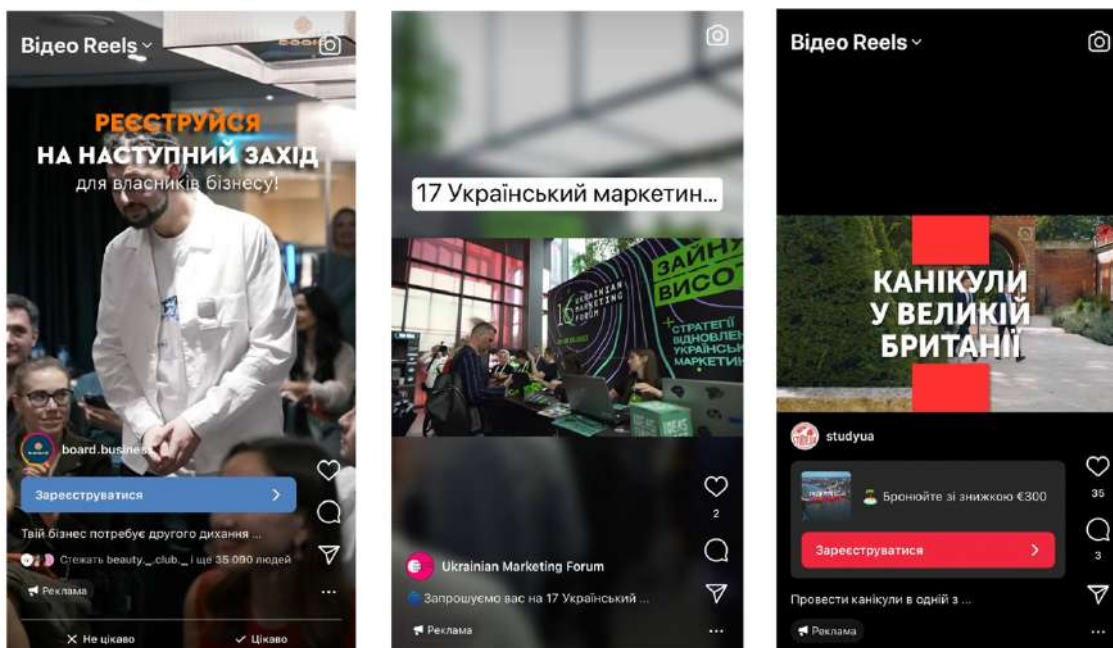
Відео Reels

РЕЄСТРУЙСЯ
НА НАСТУПНИЙ ЗАХІД
для власників бізнесу!

board.business

Зареєструватися

Твій бізнес потребує другого дихання ...

Стежать beauty._club._ і ще 35 000 людей

Реклама

✕ Не цікаво

✓ Цікаво

17 Український маркетин...

ЗАЙНЯТИ ВИСОТ

UKRAINIAN MARKETING FORUM

СТРАТЕГІЇ ВІДНОВЛЕННЯ УКРАЇНСЬКОГО МАРКЕТИНГУ

2

Ukrainian Marketing Forum

Запрошуємо вас на 17 Український ...

Реклама

Відео Reels

КАНІКУЛИ
У ВЕЛИКІЙ
БРИТАНІЇ

studyua

Бронюйте зі знижкою €300

Зареєструватися

35

3

Провести канікули в одній з ...

Реклама